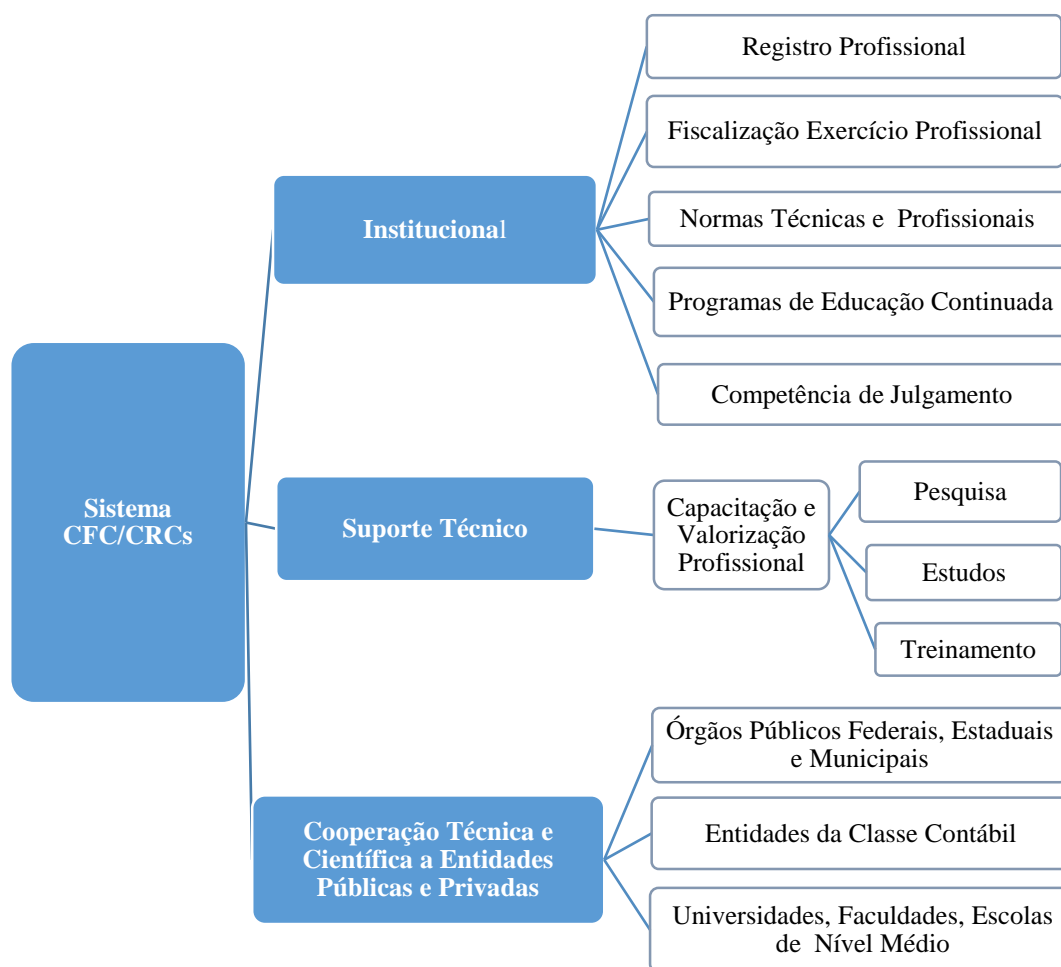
Sistema CFC/CRCs

Institucional

Registro Profissional

Fiscalização Exercício Profissional

Normas Técnicas e Profissionais

Programas de Educação Continuada

Competência de Julgamento

Suporte Técnico

Capacitação e Valorização Profissional

Pesquisa

Estudos

Treinamento

Cooperação Técnica e Científica a Entidades Públicas e Privadas

Órgãos Públicos Federais, Estaduais e Municipais

Entidades da Classe Contábil

Universidades, Faculdades, Escolas de Nível Médio